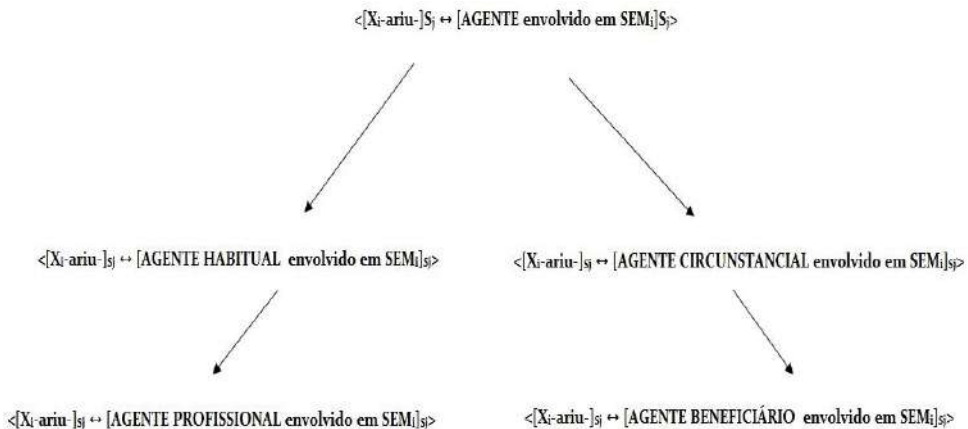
$<[X_i\text{-ariu-}]S_j \leftrightarrow$ [AGENTE envolvido em $SEM_i]S_j>$

$<[X_i\text{-ariu-}]_{Sj} \leftrightarrow$ [AGENTE HABITUAL envolvido em $SEM_i]_{Sj}>$

$<[X_i\text{-ariu-}]_{Sj} \leftrightarrow$ [AGENTE CIRCUNSTANCIAL envolvido em $SEM_i]_{Sj}>$

$<[X_i\text{-ariu-}]_{Sj} \leftrightarrow$ [AGENTE PROFISSIONAL envolvido em $SEM_i]_{Sj}>$

$<[X_i\text{-ariu-}]_{Sj} \leftrightarrow$ [AGENTE BENEFICIÁRIO envolvido em $SEM_i]_{Sj}>$